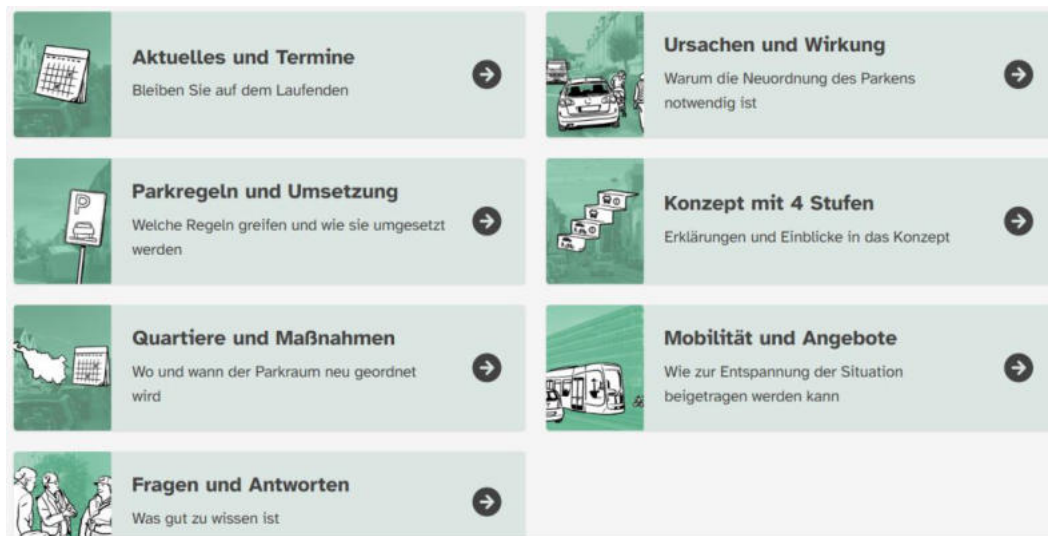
Aktuelles und Termine
Bleiben Sie auf dem Laufenden

Ursachen und Wirkung
Warum die Neuordnung des Parkens notwendig ist

Parkregeln und Umsetzung
Welche Regeln greifen und wie sie umgesetzt werden

Konzept mit 4 Stufen
Erklärungen und Einblicke in das Konzept

Quartiere und Maßnahmen
Wo und wann der Parkraum neu geordnet wird

Mobilität und Angebote
Wie zur Entspannung der Situation beigetragen werden kann

Fragen und Antworten
Was gut zu wissen ist